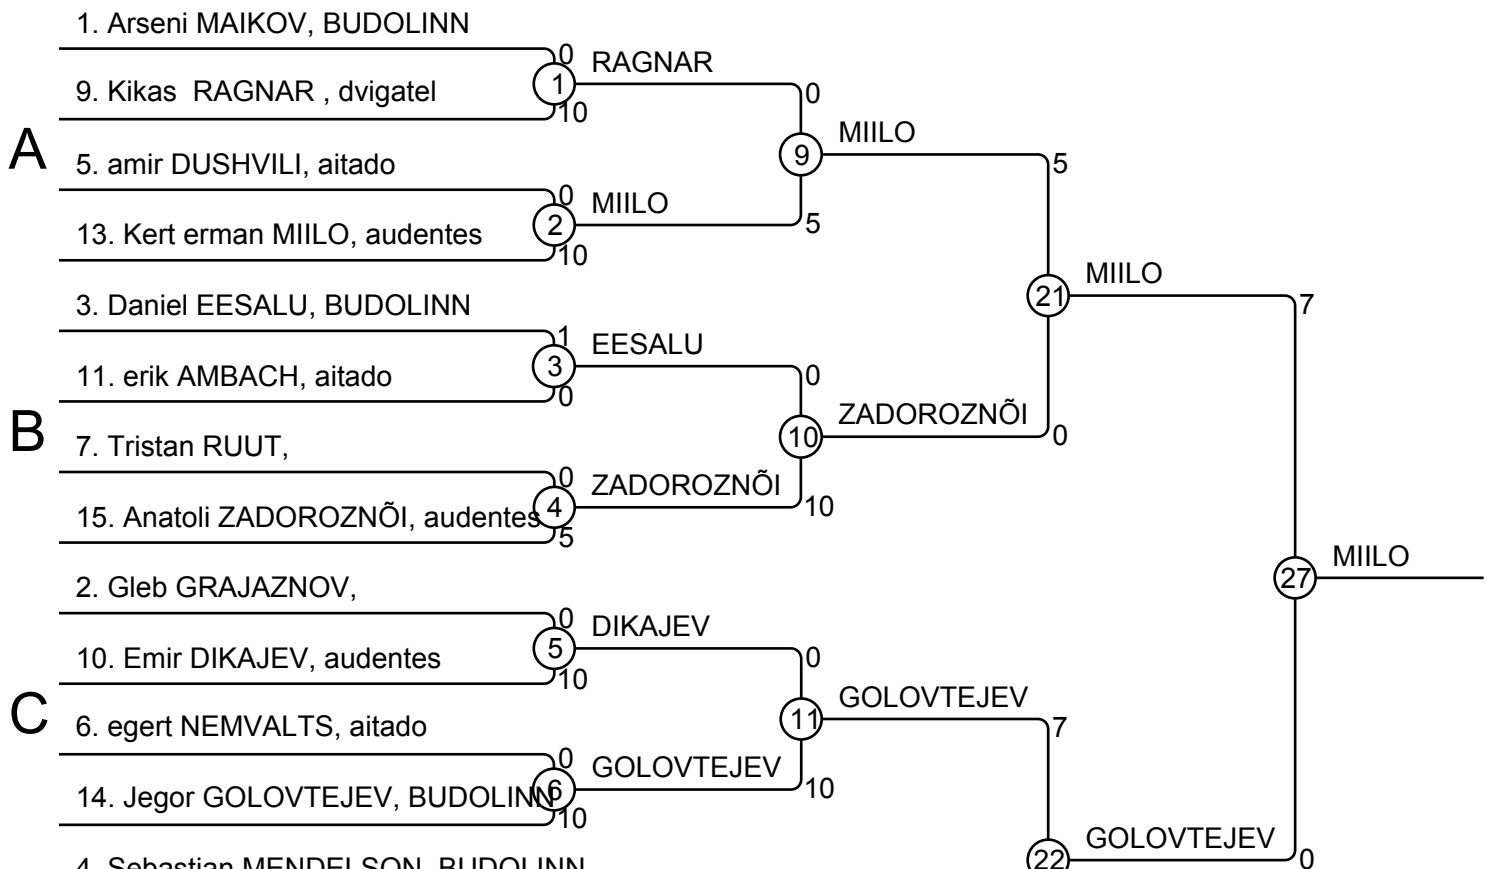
1. Arseni MAIKOV, BUDOLINN
0
1
RAGNAR
9. Kikas RAGNAR , dvigatel
10
0
A
9
MIILO
5. amir DUSHVILI, aitado
5
0
2
MIILO
13. Kert erman MIILO, audentes
5
10
3. Daniel EESALU, BUDOLINN
21
MIILO
1
7
3
EESALU
11. erik AMBACH, aitado
0
0
B
10
ZADOROZNÕI
7. Tristan RUUT,
0
0
4
ZADOROZNÕI
15. Anatoli ZADOROZNÕI, audentes
10
5
27
MIILO
2. Gleb GRAJAZNOV,
0
5
DIKAJEV
10. Emir DIKAJEV, audentes
0
10
C
11
GOLOVTEJEV
6. egert NEMVALTS, aitado
7
0
6
GOLOVTEJEV
14. Jegor GOLOVTEJEV, BUDOLINN
10
10
22
GOLOVTEJEV
0
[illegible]